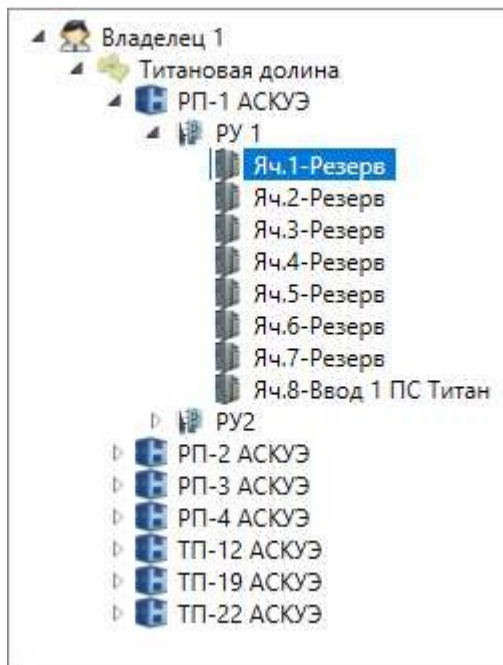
Владелец 1
Титановая долина
РП-1 АСКУЭ
РУ 1
Яч.1-Резерв
Яч.2-Резерв
Яч.3-Резерв
Яч.4-Резерв
Яч.5-Резерв
Яч.6-Резерв
Яч.7-Резерв
Яч.8-Ввод 1 ПС Титан
РУ2
РП-2 АСКУЭ
РП-3 АСКУЭ
РП-4 АСКУЭ
ТП-12 АСКУЭ
ТП-19 АСКУЭ
ТП-22 АСКУЭ